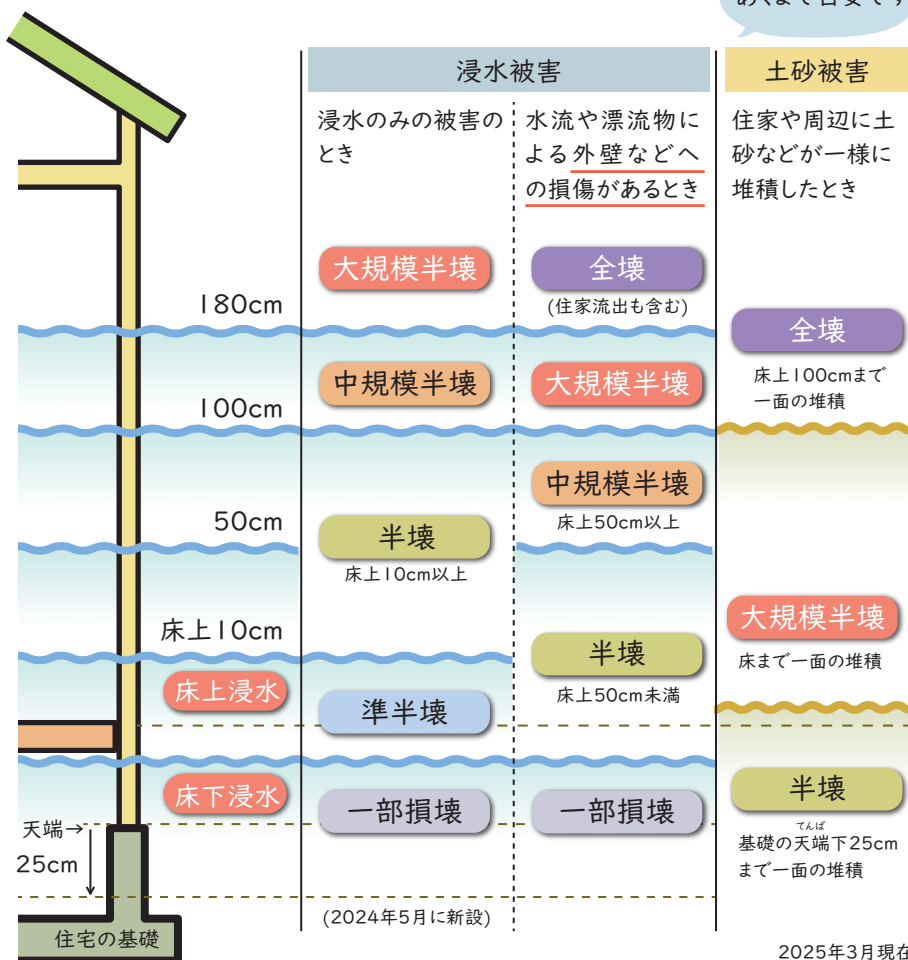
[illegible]

浸水被害

土砂被害

浸水のみの被害のとき

水流や漂流物による外壁などへの損傷があるとき

住家や周辺に土砂などが一様に堆積したとき

大規模半壊

全壊
(住家流出も含む)

180cm

全壊
床上100cmまで一面の堆積

中規模半壊

大規模半壊

100cm

中規模半壊
床上50cm以上

50cm

半壊
床上10cm以上

床上10cm

大規模半壊
床まで一面の堆積

半壊
床上50cm未満

床上浸水

準半壊

床下浸水

一部損壊

一部損壊

半壊
基礎の天端下25cmまで一面の堆積
てんば

天端→

25cm

住宅の基礎

(2024年5月に新設)

2025年3月現在